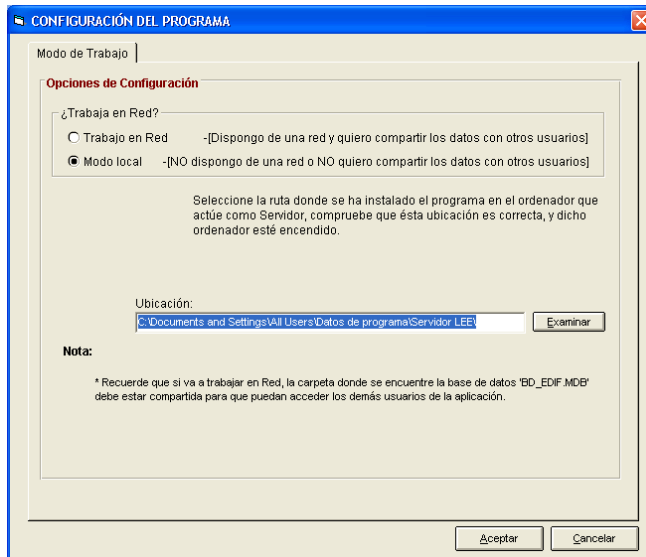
CONFIGURACIÓN DEL PROGRAMA

Modo de Trabajo

Opciones de Configuración

¿Trabaja en Red?

Trabajo en Red -[Dispongo de una red y quiero compartir los datos con otros usuarios]

Modo local -[NO dispongo de una red o NO quiero compartir los datos con otros usuarios]

Seleccione la ruta donde se ha instalado el programa en el ordenador que actúe como Servidor, compruebe que ésta ubicación es correcta, y dicho ordenador esté encendido.

Ubicación:

C:\Documents and Settings\All Users\Datos de programa\Servidor LEE\

Examinar

Nota:

* Recuerde que si va a trabajar en Red, la carpeta donde se encuentre la base de datos 'BD_EDIF.MDB' debe estar compartida para que puedan acceder los demás usuarios de la aplicación.

Aceptar

Cancelar